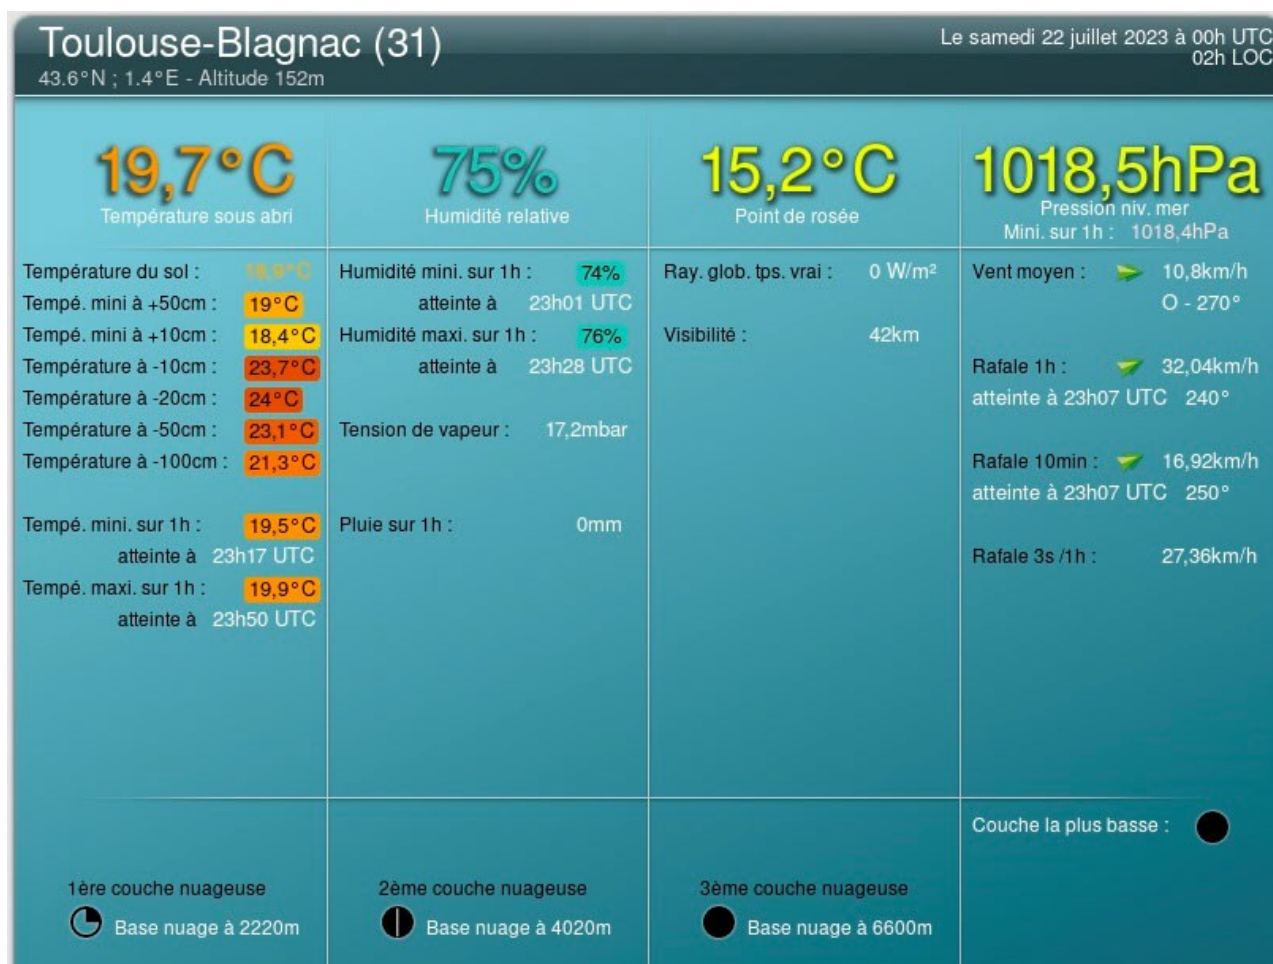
Toulouse-Blagnac (31)
43.6°N ; 1.4°E - Altitude 152m

Le samedi 22 juillet 2023 à 00h UTC
02h LOC

19,7°C
Température sous abri

75%
Humidité relative

15,2°C
Point de rosée

1018,5hPa
Pression niv. mer
Mini. sur 1h : 1018,4hPa

Température du sol : 19,9°C
Tempé. mini à +50cm : 19°C
Tempé. mini à +10cm : 18,4°C
Température à -10cm : 23,7°C
Température à -20cm : 24°C
Température à -50cm : 23,1°C
Température à -100cm : 21,3°C

Tempé. mini. sur 1h : 19,5°C
atteinte à 23h17 UTC
Tempé. maxi. sur 1h : 19,9°C
atteinte à 23h50 UTC

Humidité mini. sur 1h : 74%
atteinte à 23h01 UTC
Humidité maxi. sur 1h : 76%
atteinte à 23h28 UTC

Tension de vapeur : 17,2mbar

Pluie sur 1h : 0mm

Ray. glob. tps. vrai : 0 W/m²

Visibilité : 42km

Vent moyen : 10,8km/h
O - 270°

Rafale 1h : 32,04km/h
atteinte à 23h07 UTC 240°

Rafale 10min : 16,92km/h
atteinte à 23h07 UTC 250°

Rafale 3s /1h : 27,36km/h

Couche la plus basse :

1ère couche nuageuse
Base nuage à 2220m

2ème couche nuageuse
Base nuage à 4020m

3ème couche nuageuse
Base nuage à 6600m